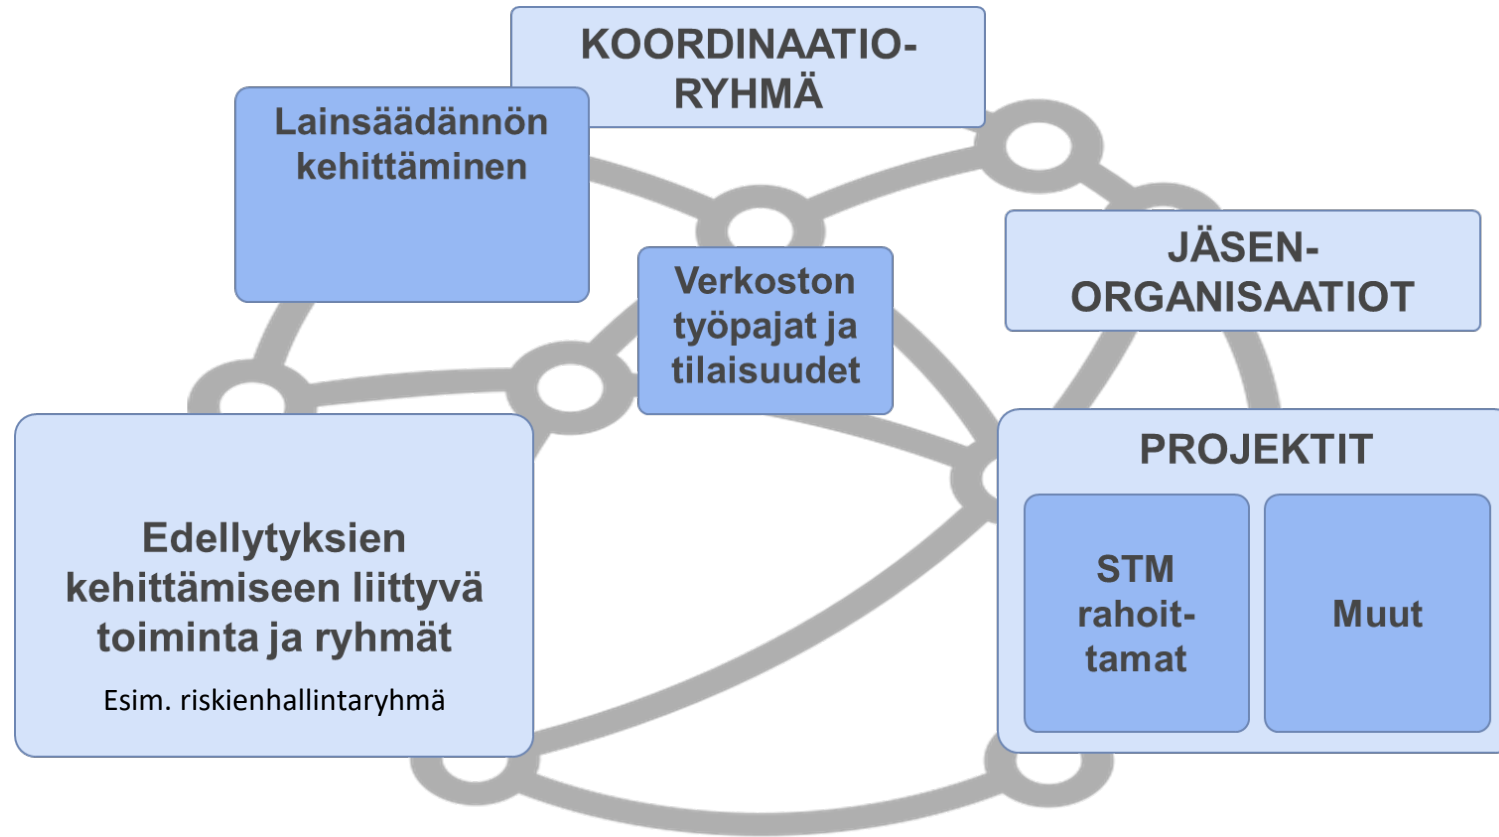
KOORDINAATIO-RYHMÄ

Lainsäädännön kehittäminen

Verkoston työpajat ja tilaisuudet

JÄSEN-ORGANISAATIOT

Edellytyksien kehittämiseen liittyvä toiminta ja ryhmät

Esim. riskienhallintaryhmä

PROJEKTIT

STM rahoit-tamat

Muut